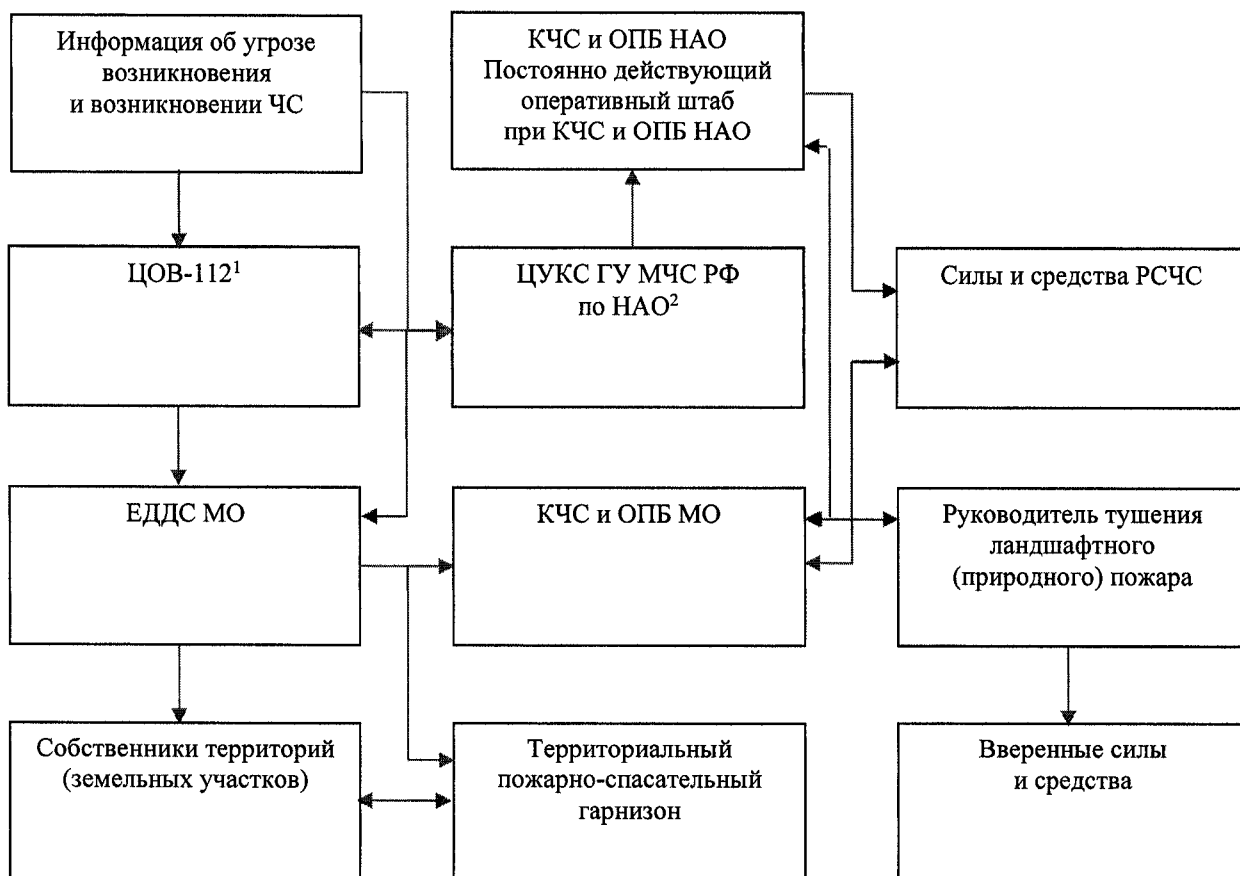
Информация об угрозе возникновения и возникновении ЧС

КЧС и ОПБ НАО
Постоянно действующий оперативный штаб при КЧС и ОПБ НАО

ЦОВ-112$^1$

ЦУКС ГУ МЧС РФ по НАО$^2$

Силы и средства РСЧС

ЕДДС МО

КЧС и ОПБ МО

Руководитель тушения ландшафтного (природного) пожара

Собственники территорий (земельных участков)

Территориальный пожарно-спасательный гарнизон

Вверенные силы и средства